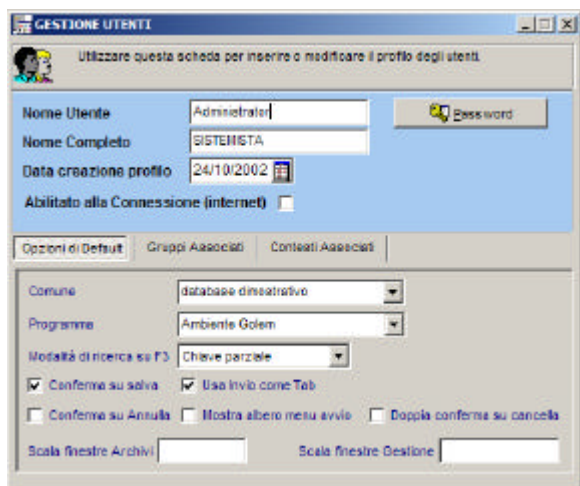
GESTIONE UTENTI

Utilizzare questa scheda per inserire o modificare il profilo degli utenti

Nome Utente Administrator
Nome Completo SISTEMISTA
Data creazione profilo 24/10/2002
Abilitato alla Connessione (internet)

Password

Opzioni di Default | Gruppi Associati | Contesti Associati

Comune database dimostrativo
Programma Ambiente Golem
Modalità di ricerca su F3 Chiave parziale
Conferma su salva
Usa Invio come Tab
Conferma su Annulla
Mostra albero menu avvio
Doppia conferma su cancella
Scala finestre Archivi
Scala finestre Gestione